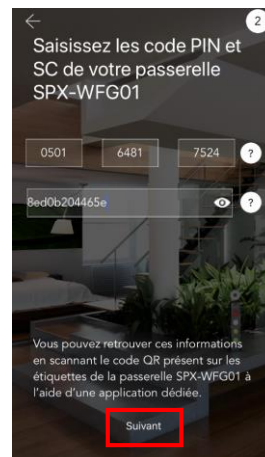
2

Saisissez les code PIN et SC de votre passerelle SPX-WFG01

0501

6481

7524

?

8ed0b204465e

?

Vous pouvez retrouver ces informations en scannant le code QR présent sur les étiquettes de la passerelle SPX-WFG01 à l'aide d'une application dédiée.

Suivant